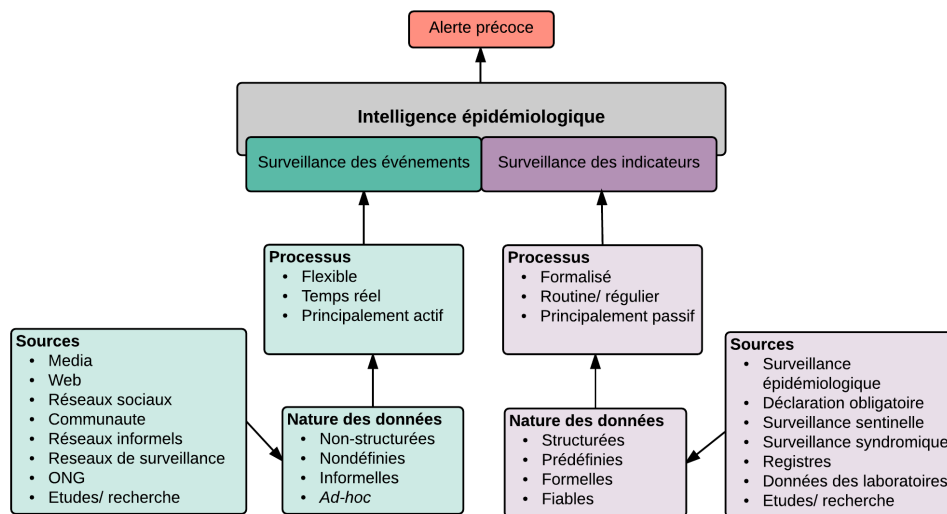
Alerte précoce

Intelligence épidémiologique

Surveillance des événements

Surveillance des indicateurs

Processus
- Flexible
- Temps réel
- Principalement actif

Processus
- Formalisé
- Routine/ régulier
- Principalement passif

Sources
- Media
- Web
- Réseaux sociaux
- Communaute
- Réseaux informels
- Reseaux de surveillance
- ONG
- Etudes/ recherche

Nature des données
- Non-structurées
- Nondéfinies
- Informelles
- Ad-hoc

Nature des données
- Structurées
- Prédéfinies
- Formelles
- Fiables

Sources
- Surveillance épidémiologique
- Déclaration obligatoire
- Surveillance sentinelle
- Surveillance syndromique
- Registres
- Données des laboratoires
- Etudes/ recherche